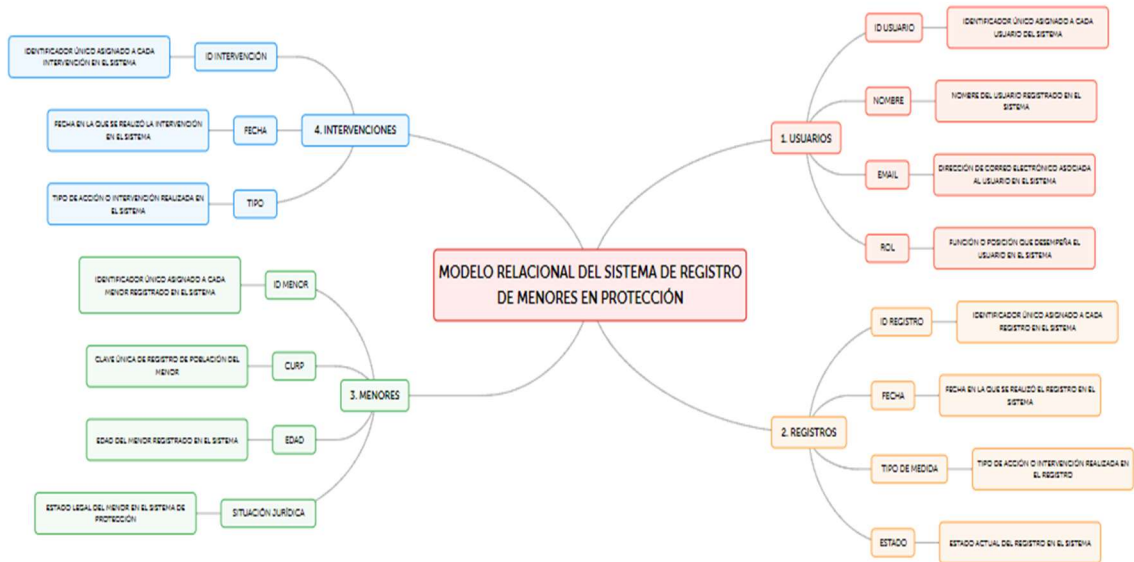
MODELO RELACIONAL DEL SISTEMA DE REGISTRO DE MENORES EN PROTECCIÓN

4. INTERVENCIONES

ID INTERVENCIÓN

IDENTIFICADOR ÚNICO ASIGNADO A CADA INTERVENCIÓN EN EL SISTEMA

FECHA

FECHA EN LA QUE SE REALIZÓ LA INTERVENCIÓN EN EL SISTEMA

TIPO

TIPO DE ACCIÓN O INTERVENCIÓN REALIZADA EN EL SISTEMA

3. MENORES

ID MENOR

IDENTIFICADOR ÚNICO ASIGNADO A CADA MENOR REGISTRADO EN EL SISTEMA

CURP

CLAVE ÚNICA DE REGISTRO DE POBLACIÓN DEL MENOR

EDAD

EDAD DEL MENOR REGISTRADO EN EL SISTEMA

SITUACIÓN JURÍDICA

ESTADO LEGAL DEL MENOR EN EL SISTEMA DE PROTECCIÓN

1. USUARIOS

ID USUARIO

IDENTIFICADOR ÚNICO ASIGNADO A CADA USUARIO DEL SISTEMA

NOMBRE

NOMBRE DEL USUARIO REGISTRADO EN EL SISTEMA

EMAIL

DIRECCIÓN DE CORREO ELECTRÓNICO ASOCIADA AL USUARIO EN EL SISTEMA

ROL

FUNCIÓN O POSICIÓN QUE DESEMPEÑA EL USUARIO EN EL SISTEMA

2. REGISTROS

ID REGISTRO

IDENTIFICADOR ÚNICO ASIGNADO A CADA REGISTRO EN EL SISTEMA

FECHA

FECHA EN LA QUE SE REALIZÓ EL REGISTRO EN EL SISTEMA

TIPO DE MEDIDA

TIPO DE ACCIÓN O INTERVENCIÓN REALIZADA EN EL REGISTRO

ESTADO

ESTADO ACTUAL DEL REGISTRO EN EL SISTEMA